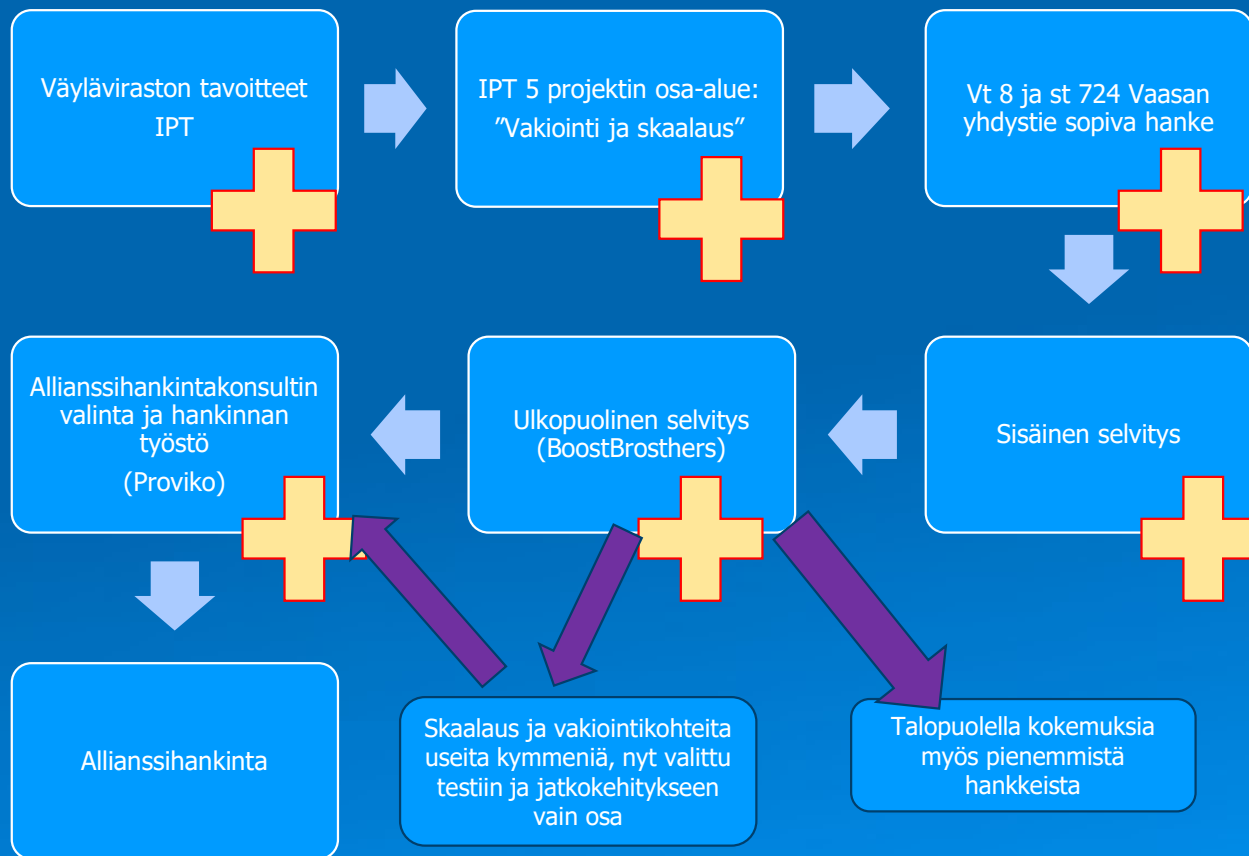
Väyläviraston tavoitteet IPT

IPT 5 projektin osa-alue: ”Vakiointi ja skaalaus”

Vt 8 ja st 724 Vaasan yhdystie sopiva hanke

Allianssihankintakonsultin valinta ja hankinnan työstö
(Proviko)

Ulkopuolinen selvitys (BoostBrothers)

Sisäinen selvitys

Allianssihankinta

Skaalaus ja vakiointikohteita useita kymmeniä, nyt valittu testiin ja jatkokehitykseen vain osa

Talopuolella kokemuksia myös pienemmistä hankkeista